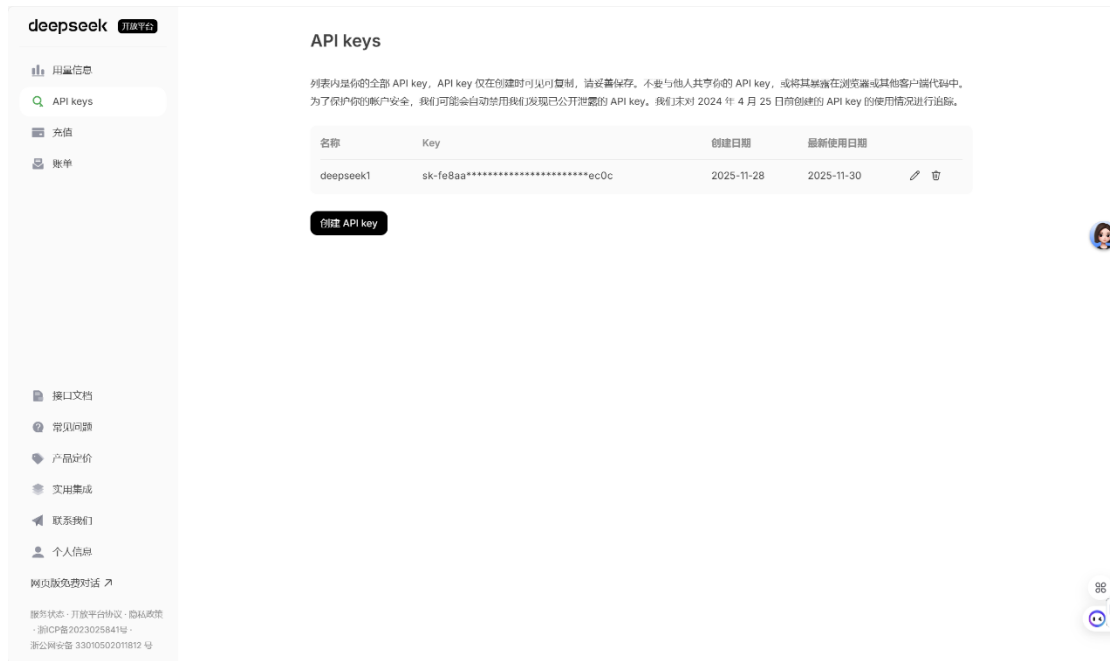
deepseek 开放平台

用量信息
API keys
充值
账单

API keys

列表内是你的全部 API key，API key 仅在创建时可见可复制，请妥善保存。不要与他人共享你的 API key，或将其暴露在浏览器或其他客户端代码中。为了保护你的帐户安全，我们可能会自动禁用我们发现已公开泄露的 API key。我们未对 2024 年 4 月 25 日前创建的 API key 的使用情况进行追踪。

| 名称 | Key | 创建日期 | 最新使用日期 |
|---|---|---|---|
| deepseek1 | sk-fe8aa************************ec0c | 2025-11-28 | 2025-11-30 |

创建 API key

接口文档
常见问题
产品定价
实用集成
联系我们
个人信息
网页版免费对话 ↗

服务状态 · 开放平台协议 · 隐私政策 · 浙ICP备2023025841号 · 浙公网安备 33010502011812 号